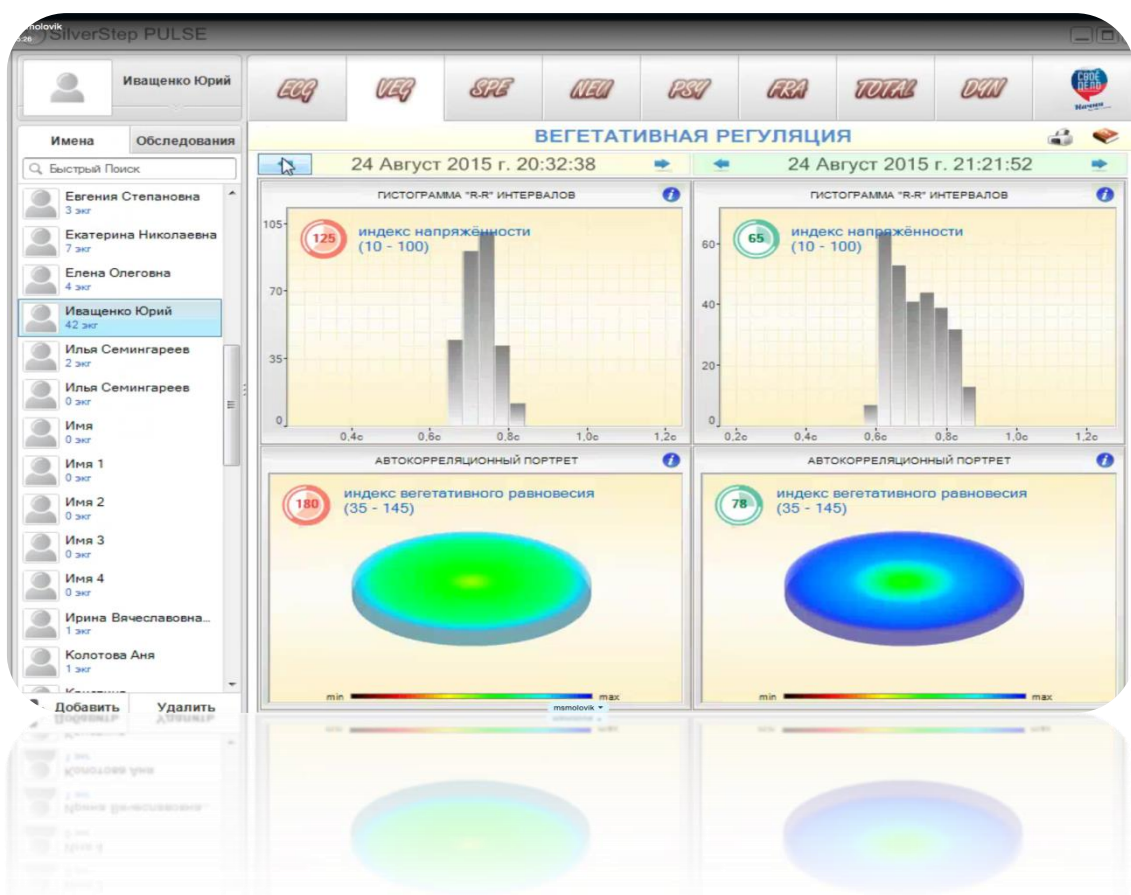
msmolovik
6:26
SilverStep PULSE

Иващенко Юрий

ECG VEG SPE NEU PSY FRA TOTAL DYN

Своё дело

Имена Обследования

Быстрый Поиск

Евгения Степановна
3 экг
Екатерина Николаевна
7 экг
Елена Олеговна
4 экг
Иващенко Юрий
42 экг
Илья Семингареев
2 экг
Илья Семингареев
0 экг
Имя
0 экг
Имя 1
0 экг
Имя 2
0 экг
Имя 3
0 экг
Имя 4
0 экг
Ирина Вячеславовна...
1 экг
Колотова Аня
1 экг

Добавить Удалить

ВЕГЕТАТИВНАЯ РЕГУЛЯЦИЯ

24 Август 2015 г. 20:32:38

24 Август 2015 г. 21:21:52

ГИСТОГРАММА "R-R" ИНТЕРВАЛОВ

125 индекс напряжённости (10 - 100)

105
70
35
0
0,4с 0,6с 0,8с 1,0с 1,2с

ГИСТОГРАММА "R-R" ИНТЕРВАЛОВ

65 индекс напряжённости (10 - 100)

60
40
20
0
0,2с 0,4с 0,6с 0,8с 1,0с 1,2с

АВТОКОРРЕЛЯЦИОННЫЙ ПОРТРЕТ

180 индекс вегетативного равновесия (35 - 145)

min max

АВТОКОРРЕЛЯЦИОННЫЙ ПОРТРЕТ

78 индекс вегетативного равновесия (35 - 145)

min max

msmolovik